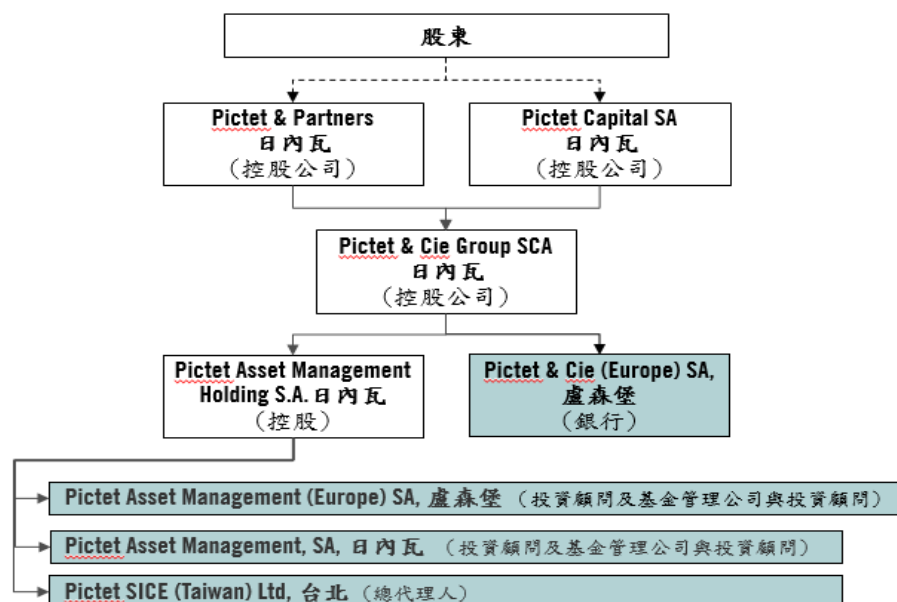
股東

Pictet & Partners
日內瓦
（控股公司）

Pictet Capital SA
日內瓦
（控股公司）

Pictet & Cie Group SCA
日內瓦
（控股公司）

Pictet Asset Management Holding S.A. 日內瓦
（控股）

Pictet & Cie (Europe) SA, 盧森堡
（銀行）

Pictet Asset Management (Europe) SA, 盧森堡 （投資顧問及基金管理公司與投資顧問）

Pictet Asset Management, SA, 日內瓦 （投資顧問及基金管理公司與投資顧問）

Pictet SICE (Taiwan) Ltd, 台北 （總代理人）